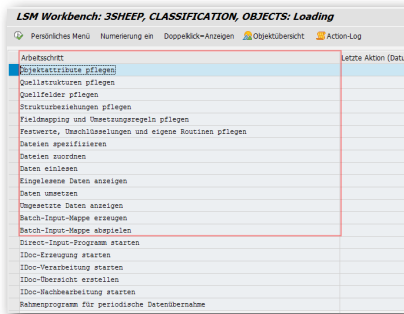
LSM Workbench: 3SHEEP, CLASSIFICATION, OBJECTS: Loading

Persönliches Menü Numerierung ein Doppelklick=Anzeigen Objektübersicht Action-Log

| Arbeitsschritt | Letzte Aktion (Datu |
|---|---|
| Objektattribute pflegen | |
| Quellstrukturen pflegen | |
| Quellfelder pflegen | |
| Strukturbeziehungen pflegen | |
| Fieldmapping und Umsetzungsregeln pflegen | |
| Festwerte, Umschlüsselungen und eigene Routinen pflegen | |
| Dateien spezifizieren | |
| Dateien zuordnen | |
| Daten einlesen | |
| Eingelesene Daten anzeigen | |
| Daten umsetzen | |
| Umgesetzte Daten anzeigen | |
| Batch-Input-Mappe erzeugen | |
| Batch-Input-Mappe abspielen | |
| Direct-Input-Programm starten | |
| IDoc-Erzeugung starten | |
| IDoc-Verarbeitung starten | |
| IDoc-Übersicht erstellen | |
| IDoc-Nachbearbeitung starten | |
| Rahmenprogramm für periodische Datenübernahme | |